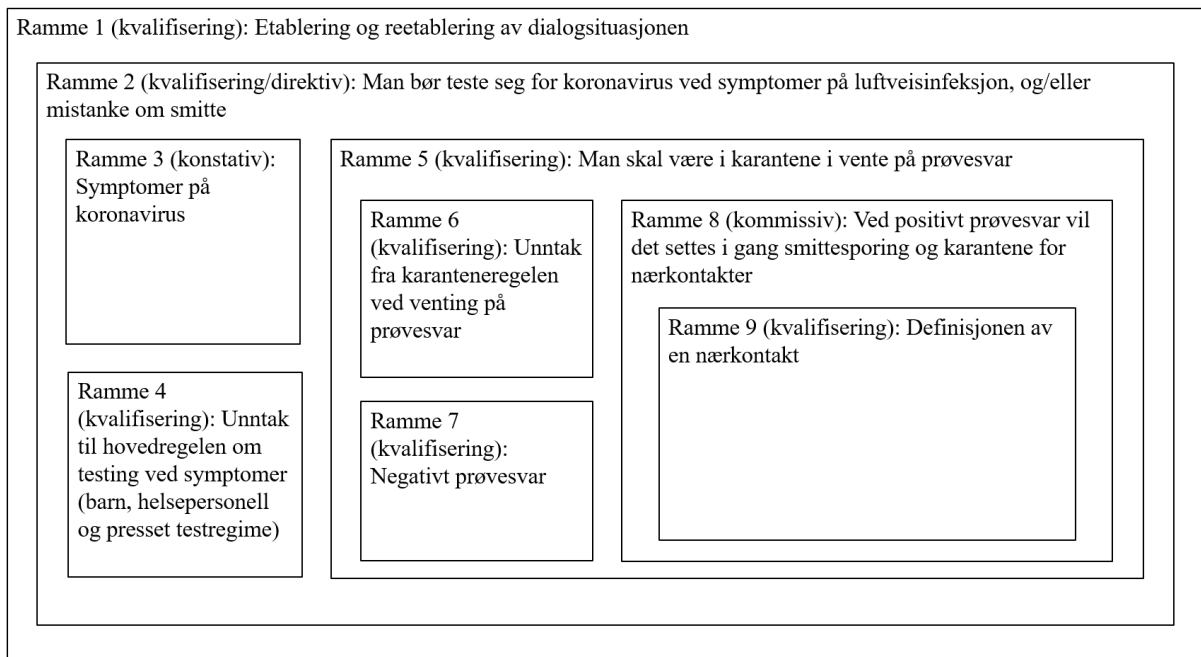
Ramme 1 (kvalifisering): Etablering og reetablering av dialogsituasjonen

Ramme 2 (kvalifisering/direktiv): Man bør teste seg for koronavirus ved symptomer på luftveisinfeksjon, og/eller mistanke om smitte

Ramme 3 (konstativ): Symptomer på koronavirus

Ramme 4 (kvalifisering): Unntak til hovedregelen om testing ved symptomer (barn, helsepersonell og presset testregime)

Ramme 5 (kvalifisering): Man skal være i karantene i vente på prøvesvar

Ramme 6 (kvalifisering): Unntak fra karanteneregelen ved venting på prøvesvar

Ramme 7 (kvalifisering): Negativt prøvesvar

Ramme 8 (kommissiv): Ved positivt prøvesvar vil det settes i gang smittesporing og karantene for nærkontakter

Ramme 9 (kvalifisering): Definisjonen av en nærkontakt